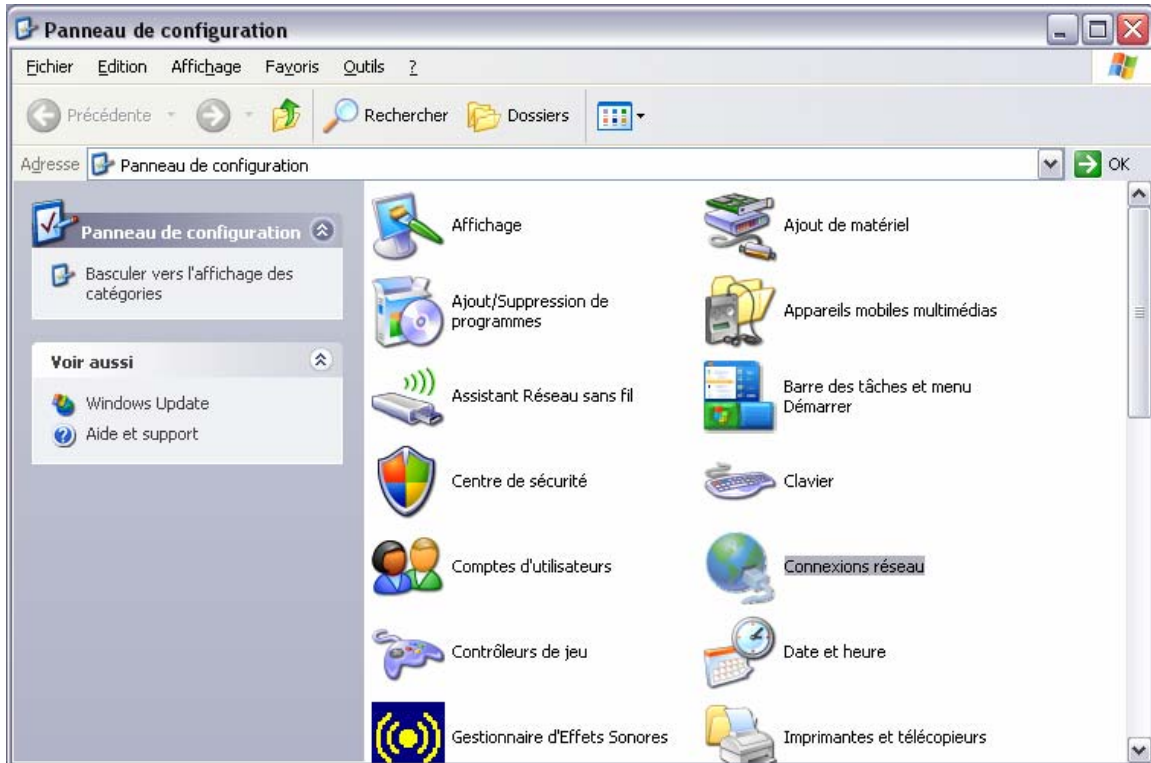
Panneau de configuration

Fichier Edition Affichage Favoris Outils ?

Précédente Rechercher Dossiers

Adresse Panneau de configuration OK

Panneau de configuration

Basculer vers l'affichage des catégories

Voir aussi

Windows Update

Aide et support

Affichage

Ajout de matériel

Ajout/Suppression de programmes

Appareils mobiles multimédias

Assistant Réseau sans fil

Barre des tâches et menu Démarrer

Centre de sécurité

Clavier

Comptes d'utilisateurs

Connexions réseau

Contrôleurs de jeu

Date et heure

Gestionnaire d'Effets Sonores

Imprimantes et télécopieurs